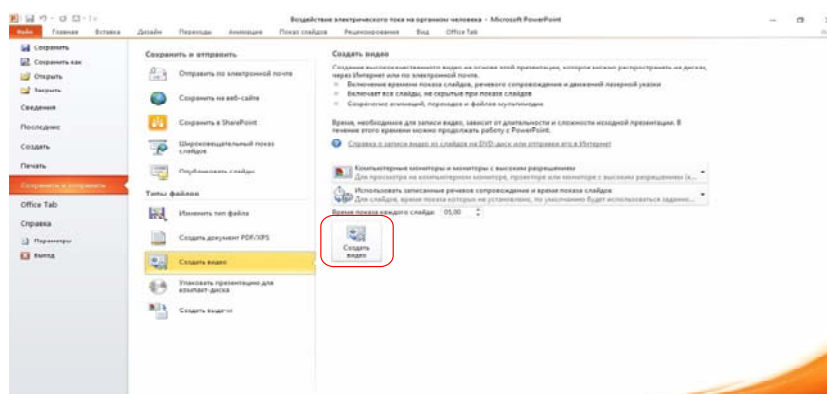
Воздействие электрического тока на организм человека - Microsoft PowerPoint

Файл Главная Вставка Дизайн Переходы Анимация Показ слайдов Рецензирование Вид Office Tab

Сохранить
Сохранить как
Открыть
Закрыть
Сведения
Последние
Создать
Печать
Сохранить и отправить
Office Tab
Справка
Параметры
Выход

Сохранить и отправить

Отправить по электронной почте
Сохранить на веб-сайте
Сохранить в SharePoint
Широковещательный показ слайдов
Опубликовать слайды

Типы файлов

Изменить тип файла
Создать документ PDF/XPS
Создать видео
Упаковать презентацию для компакт-диска
Создать выдачи

Создать видео

Создание высококачественного видео на основе этой презентации, которое можно распространять на дисках, через Интернет или по электронной почте.
Включение времени показа слайдов, речевого сопровождения и движений лазерной указки
Включает все слайды, не скрытые при показе слайдов
Сохранение анимаций, переходов и файлов мультимедиа

Время, необходимое для записи видео, зависит от длительности и сложности исходной презентации. В течение этого времени можно продолжать работу с PowerPoint.

Справка о записи видео из слайдов на DVD-диск или отправке его в Интернет

Компьютерные мониторы и мониторы с высоким разрешением
Для просмотра на компьютерном мониторе, проекторе или мониторе с высоким разрешением (к...

Использовать записанные речевое сопровождение и время показа слайдов
Для слайдов, время показа которых не установлено, по умолчанию будет использоваться задано...

Время показа каждого слайда: 05,00

Создать видео